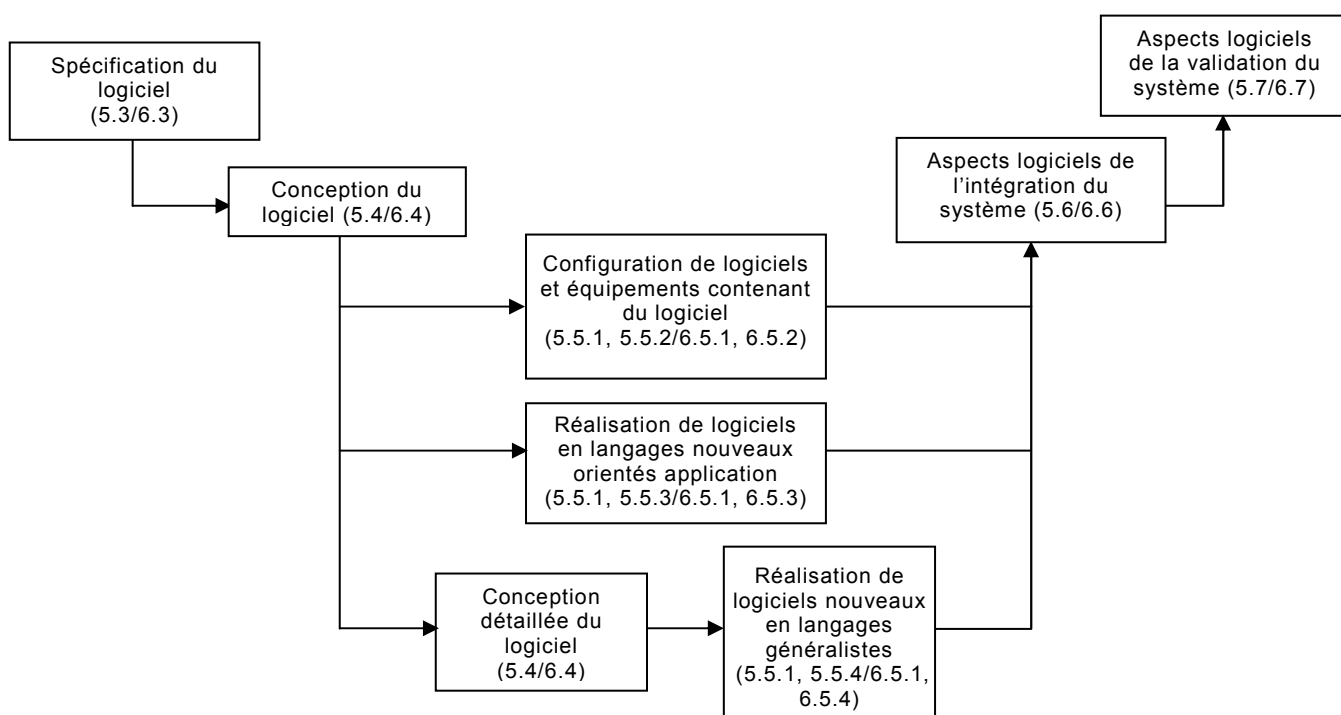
Spécification du logiciel (5.3/6.3)

Conception du logiciel (5.4/6.4)

Configuration de logiciels et équipements contenant du logiciel (5.5.1, 5.5.2/6.5.1, 6.5.2)

Réalisation de logiciels en langages nouveaux orientés application (5.5.1, 5.5.3/6.5.1, 6.5.3)

Conception détaillée du logiciel (5.4/6.4)

Réalisation de logiciels nouveaux en langages généralistes (5.5.1, 5.5.4/6.5.1, 6.5.4)

Aspects logiciels de l'intégration du système (5.6/6.6)

Aspects logiciels de la validation du système (5.7/6.7)